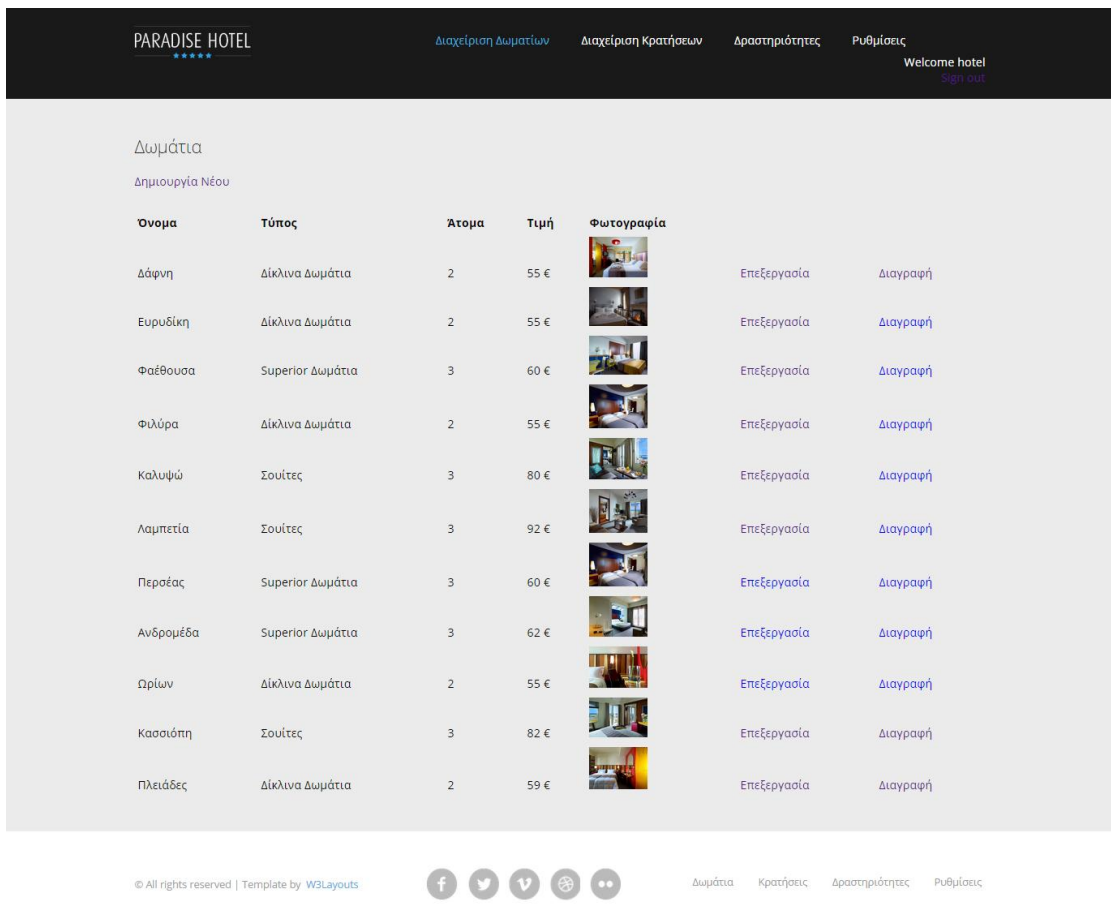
PARADISE HOTEL
★★★★★

Διαχείριση Δωματίων Διαχείριση Κρατήσεων Δραστηριότητες Ρυθμίσεις
Welcome hotel
Sign out

Δωμάτια

Δημιουργία Νέου

| Όνομα | Τύπος | Άτομα | Τιμή | Φωτογραφία | | |
|---|---|---|---|---|---|---|
| Δάφνη | Δίκλινα Δωμάτια | 2 | 55 € | | Επεξεργασία | Διαγραφή |
| Ευρυδίκη | Δίκλινα Δωμάτια | 2 | 55 € | | Επεξεργασία | Διαγραφή |
| Φαέθουσα | Superior Δωμάτια | 3 | 60 € | | Επεξεργασία | Διαγραφή |
| Φιλύρα | Δίκλινα Δωμάτια | 2 | 55 € | | Επεξεργασία | Διαγραφή |
| Καλυψώ | Σουίτες | 3 | 80 € | | Επεξεργασία | Διαγραφή |
| Λαμπετία | Σουίτες | 3 | 92 € | | Επεξεργασία | Διαγραφή |
| Περσέας | Superior Δωμάτια | 3 | 60 € | | Επεξεργασία | Διαγραφή |
| Ανδρομέδα | Superior Δωμάτια | 3 | 62 € | | Επεξεργασία | Διαγραφή |
| Ωρίων | Δίκλινα Δωμάτια | 2 | 55 € | | Επεξεργασία | Διαγραφή |
| Κασσιόπη | Σουίτες | 3 | 82 € | | Επεξεργασία | Διαγραφή |
| Πλειάδες | Δίκλινα Δωμάτια | 2 | 59 € | | Επεξεργασία | Διαγραφή |

© All rights reserved | Template by W3Layouts

Δωμάτια Κρατήσεις Δραστηριότητες Ρυθμίσεις